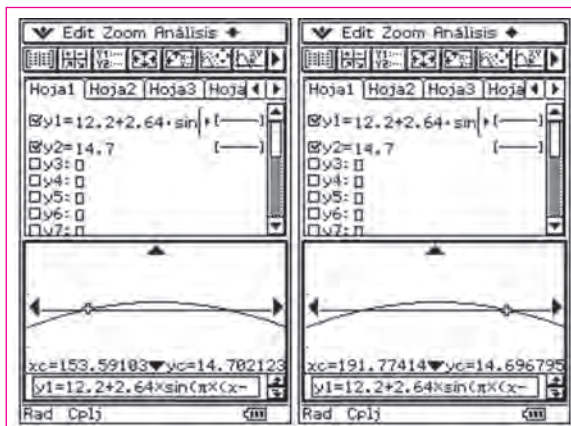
Edit Zoom Análisis

Hoja1 Hoja2 Hoja3 Hoja

y1=12.2+2.64·sin

y2=14.7

y3:

y4:

y5:

y6:

y7:

xc=153.59103 yc=14.702123

y1=12.2+2.64×sin(π×(x-

Rad Cplj

Edit Zoom Análisis

Hoja1 Hoja2 Hoja3 Hoja

y1=12.2+2.64·sin

y2=14.7

y3:

y4:

y5:

y6:

y7:

xc=191.77414 yc=14.696795

y1=12.2+2.64×sin(π×(x-

Rad Cplj